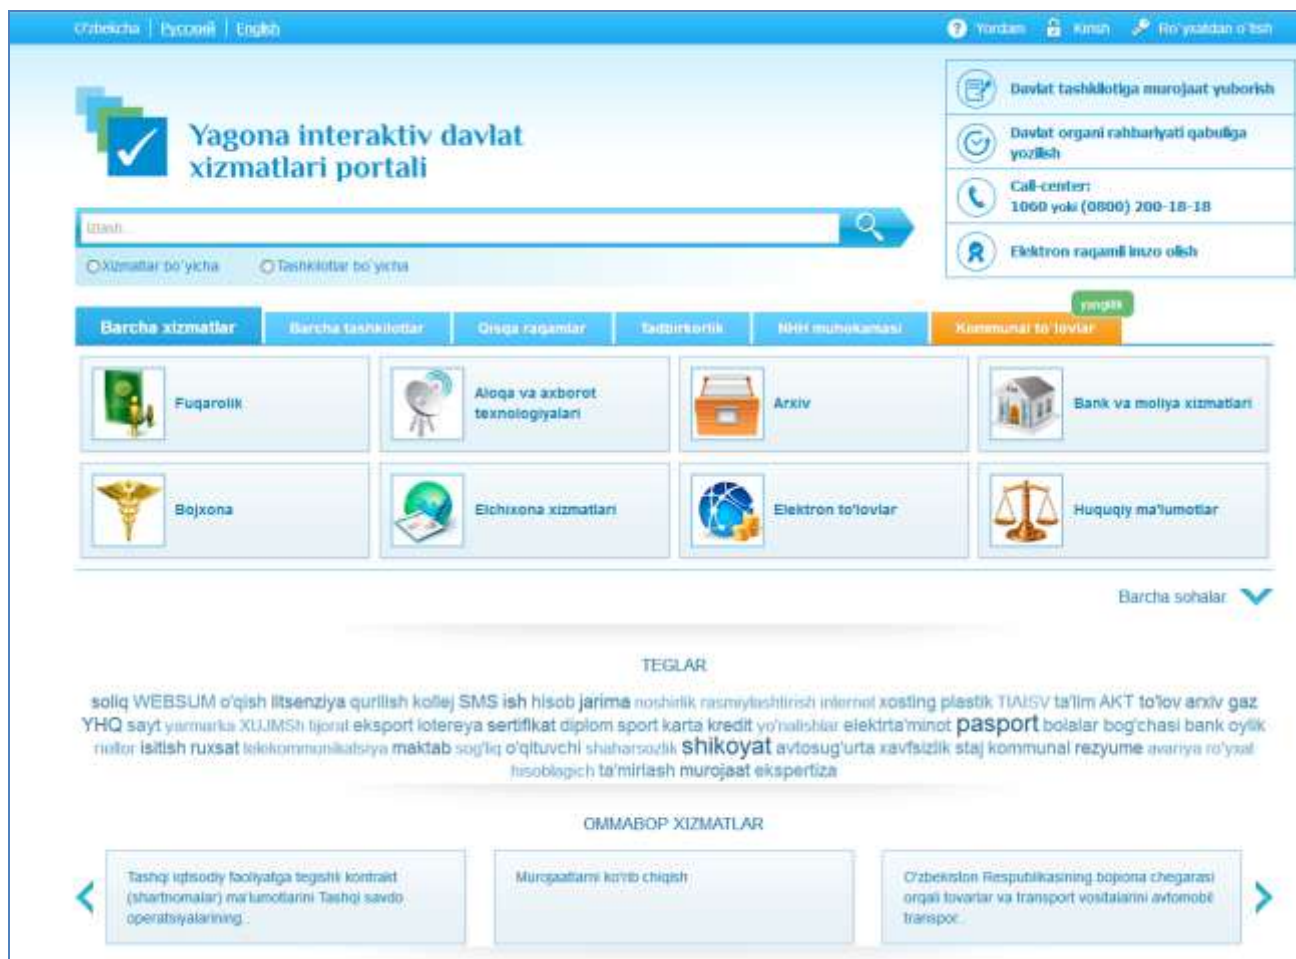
O'zbekcha | Русский | English

Yordam Kirish Ro'yxatdan o'tish

Yagona interaktiv davlat xizmatlari portali

Izlash...

Xizmatlar bo'yicha Tashkilotlar bo'yicha

Davlat tashkilotiga murojaat yuborish

Davlat organi rahbariyati qabuliga yozilish

Call-center: 1060 yoki (0800) 200-18-18

Elektron raqamli imzo olish

yangilik

Barcha xizmatlar | Barcha tashkilotlar | Qisqa raqamlar | Tadbirkorlik | NHH muhokamasi | Kommunal to'lovlar

Fuqarolik

Aloqa va axborot texnologiyalari

Arxiv

Bank va moliya xizmatlari

Bojxona

Elchixona xizmatlari

Elektron to'lovlar

Huquqiy ma'lumotlar

Barcha sohalar

TEGLAR

soliq WEBSUM o'qish litsenziya qurilish kollej SMS ish hisob jarima noshirlik rasmiylashtirish internet xosting plastik TIAISV ta'lim AKT to'lov arxiv gaz YHQ sayt yarmarka XUJMSh tijorat eksport lotereya sertifikat diplom sport karta kredit yo'nalishlar elektrta'minot pasport bolalar bog'chasi bank oylik nafaqa isitish ruxsat telekommunikatsiya maktab sog'liq o'qituvchi shaharsozlik shikoyat avtosug'urta xavfsizlik staj kommunal rezyume aviareys ro'yxat hisoblagich ta'mirlash murojaat ekspertiza

OMMABOP XIZMATLAR

Tashqi iqtisodiy faoliyatga tegishli kontrakt (shartnomalar) ma'lumotlarini Tashqi savdo operatsiyalarining...

Murojaatlarni ko'rib chiqish

O'zbekiston Respublikasining bojxona chegarasi orqali tovarlar va transport vositalarini avtomobil transpor...